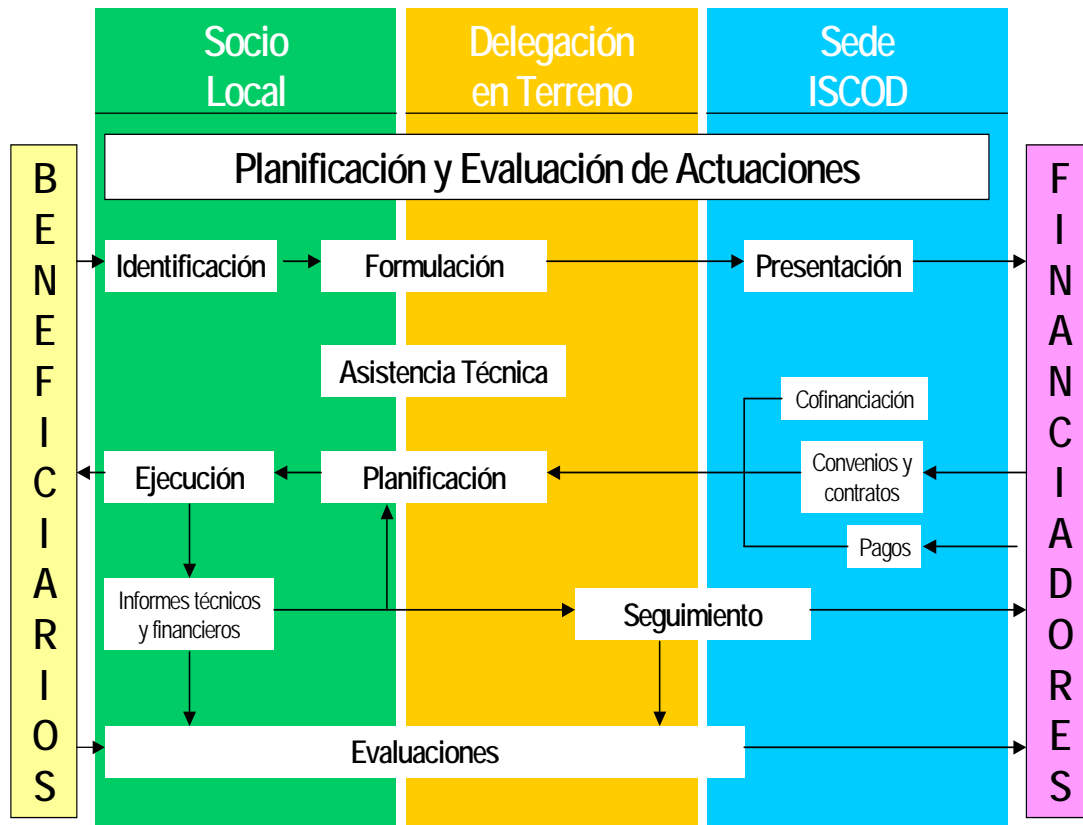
Socio Local

Delegación en Terreno

Sede ISCOD

Planificación y Evaluación de Actuaciones

BENEFICIARIOS

FINANCIADORES

Identificación

Formulación

Presentación

Asistencia Técnica

Cofinanciación

Convenios y contratos

Pagos

Ejecución

Planificación

Informes técnicos y financieros

Seguimiento

Evaluaciones